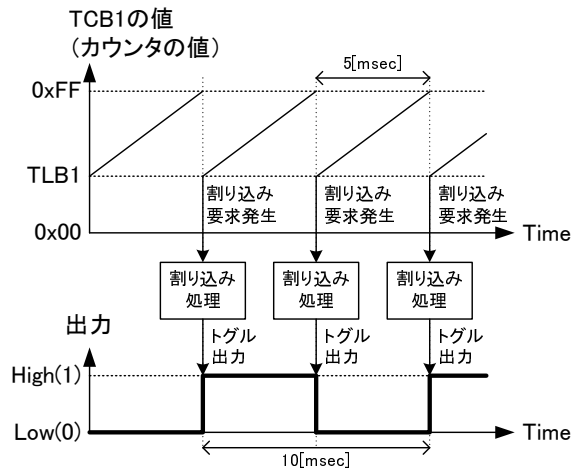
TCB1の値
(カウンタの値)

5[msec]

0xFF

TLB1

割り込み
要求発生

割り込み
要求発生

割り込み
要求発生

0x00

Time

割り込み
処理

割り込み
処理

割り込み
処理

出力

トグル
出力

トグル
出力

トグル
出力

High(1)

Low(0)

Time

10[msec]